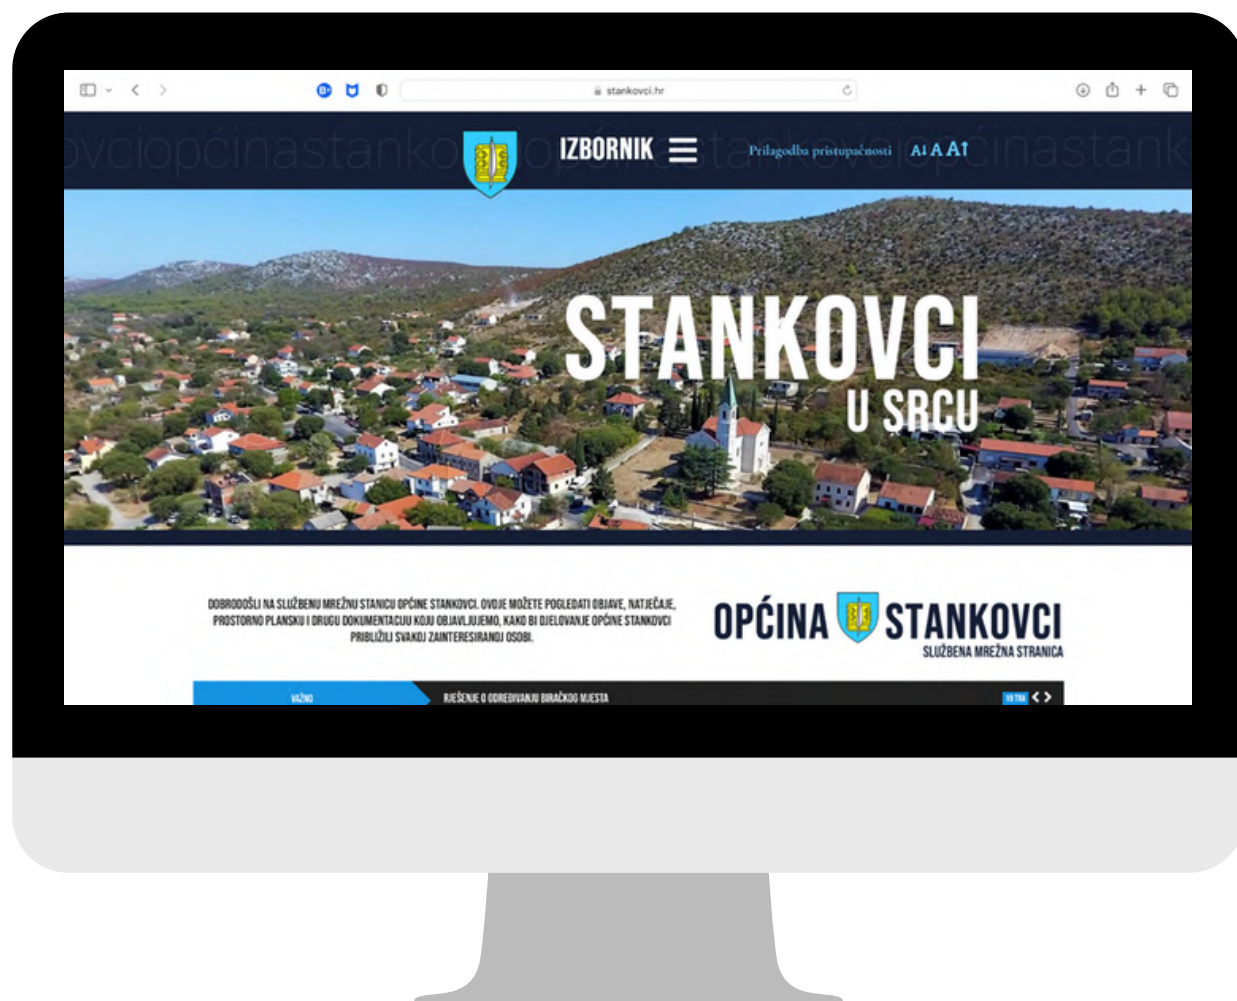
stankovci.hr

ovciopćinastankovciopćinastankovciopćinastank

IZBORNIK

Prilagodba pristupačnosti A↓ A A↑

STANKOVCI
U SRCU

DOBRODOŠLI NA SLUŽBENU MREŽNU STANICU OPĆINE STANKOVCI. OVDJE MOŽETE POGLEDATI OBJAVE, NATJEČAJE, PROSTORNO PLANSKU I DRUGU DOKUMENTACIJU KOJU OBJAVLJUJEMO, KAKO BI DJELOVANJE OPĆINE STANKOVCI PRIBLIŽILI SVAKOJ ZAINTERESIRANOJ OSOBI.

OPĆINA STANKOVCI
SLUŽBENA MREŽNA STRANICA

VAŽNO

RJEŠENJE O ODREĐIVANJU BIRAČKOG MJESTA

19 TRA